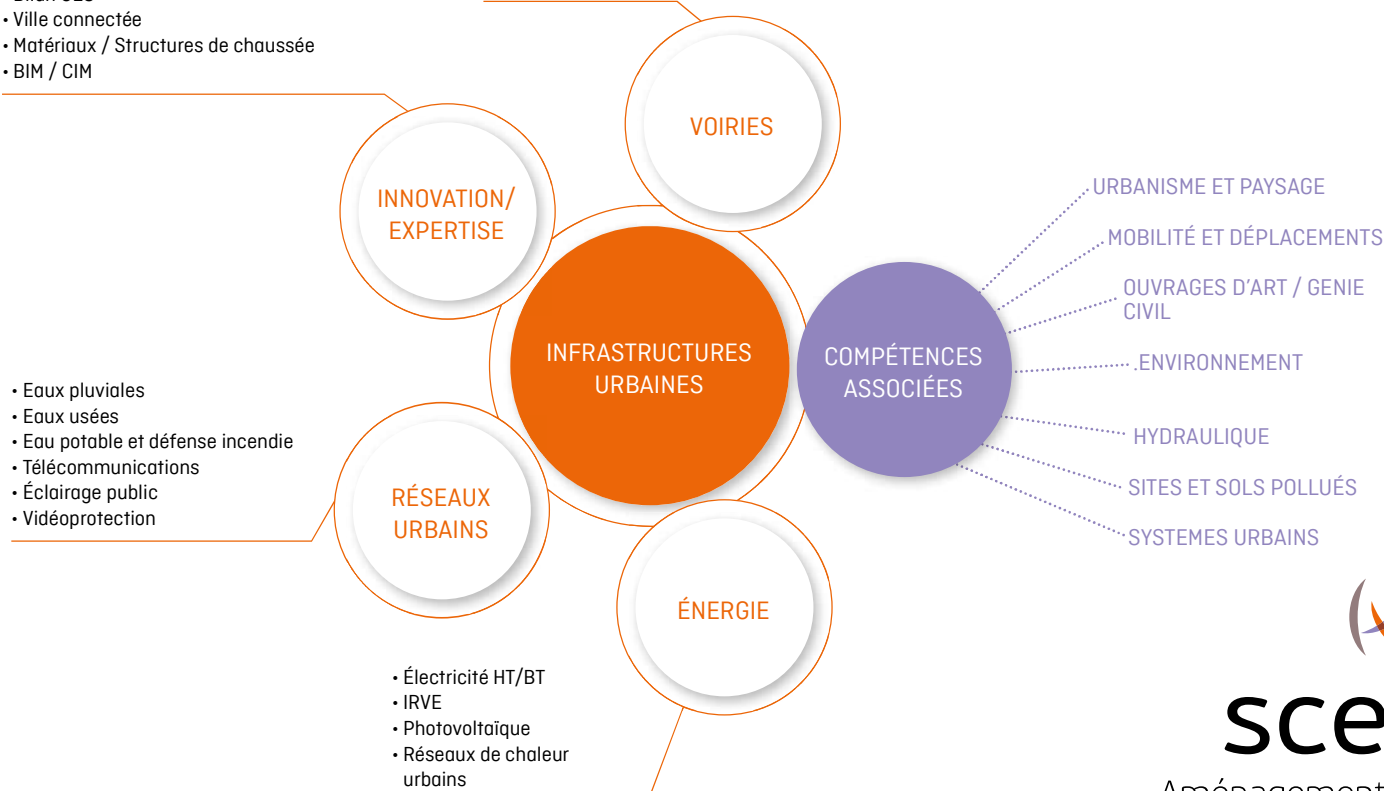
• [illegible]
• Ville connectée
• Matériaux / Structures de chaussée
• BIM / CIM

VOIRIES

INNOVATION/ EXPERTISE

INFRASTRUCTURES URBAINES

COMPÉTENCES ASSOCIÉES

URBANISME ET PAYSAGE
MOBILITÉ ET DÉPLACEMENTS
OUVRAGES D'ART / GENIE CIVIL
.ENVIRONNEMENT
HYDRAULIQUE
SITES ET SOLS POLLUÉS
SYSTEMES URBAINS

• Eaux pluviales
• Eaux usées
• Eau potable et défense incendie
• Télécommunications
• Éclairage public
• Vidéoprotection

RÉSEAUX URBAINS

ÉNERGIE

• Électricité HT/BT
• IRVE
• Photovoltaïque
• Réseaux de chaleur urbains

sce
Aménagement